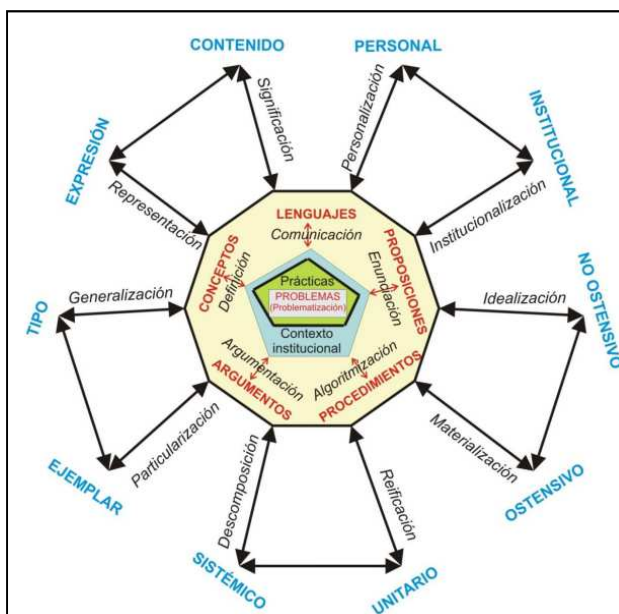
CONTENIDO
PERSONAL
Significación
Personalización
INSTITUCIONAL
EXPRESIÓN
Representación
Institucionalización
LENGUAJES
Comunicación
CONCEPTOS
PROPOSICIONES
Definición
Enunciación
Prácticas
PROBLEMAS
(Problematización)
Contexto institucional
NO OSTENSIVO
Idealización
TIPO
Generalización
Argumentación
Algoritmización
ARGUMENTOS
PROCEDIMIENTOS
Particularización
Materialización
EJEMPLAR
OSTENSIVO
Descomposición
Reificación
SISTÉMICO
UNITARIO